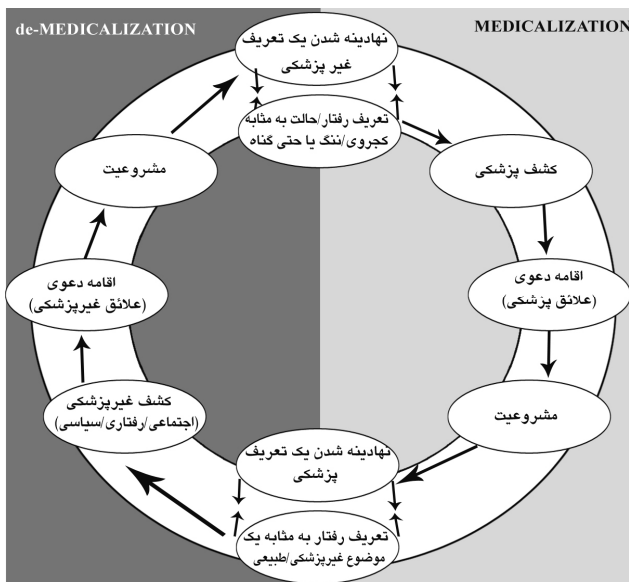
de-MEDICALIZATION

MEDICALIZATION

نهادینه شدن یک تعریف غیر پزشکی

تعریف رفتار/حالت به مثابه کجروی/ننگ یا حتی گناه

کشف پزشکی

اقامه دعوی (علائق پزشکی)

مشروعیت

نهادینه شدن یک تعریف پزشکی

تعریف رفتار به مثابه یک موضوع غیرپزشکی/طبیعی

کشف غیرپزشکی (اجتماعی/رفتاری/سیاسی)

اقامه دعوی (علائق غیرپزشکی)

مشروعیت